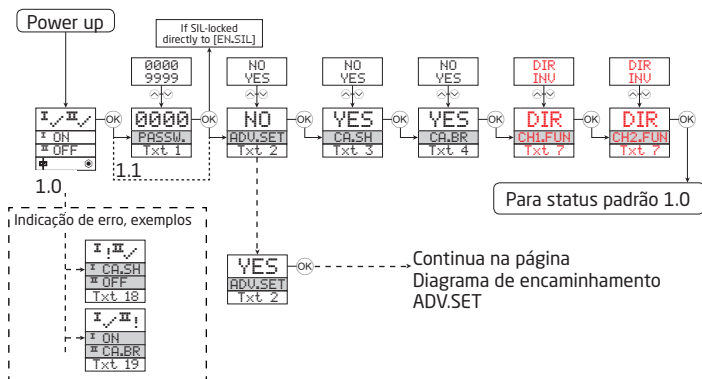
Power up

If SIL-locked directly to [EN.SIL]

0000
9999

NO
YES

NO
YES

NO
YES

DIR
INV

DIR
INV

I ✓ II ✓
I ON
II OFF

OK

0000
PASSW.
Txt 1

OK

NO
ADV.SET
Txt 2

OK

YES
CA.SH
Txt 3

OK

YES
CA.BR
Txt 4

OK

DIR
CH1.FUN
Txt 7

OK

DIR
CH2.FUN
Txt 7

OK

1.0

1.1

Para status padrão 1.0

Indicação de erro, exemplos

I ! II ✓
I CA.SH
II OFF
Txt 18

YES
ADV.SET
Txt 2

OK

Continua na página
Diagrama de encaminhamento
ADV.SET

I ✓ II !
I ON
II CA.BR
Txt 19